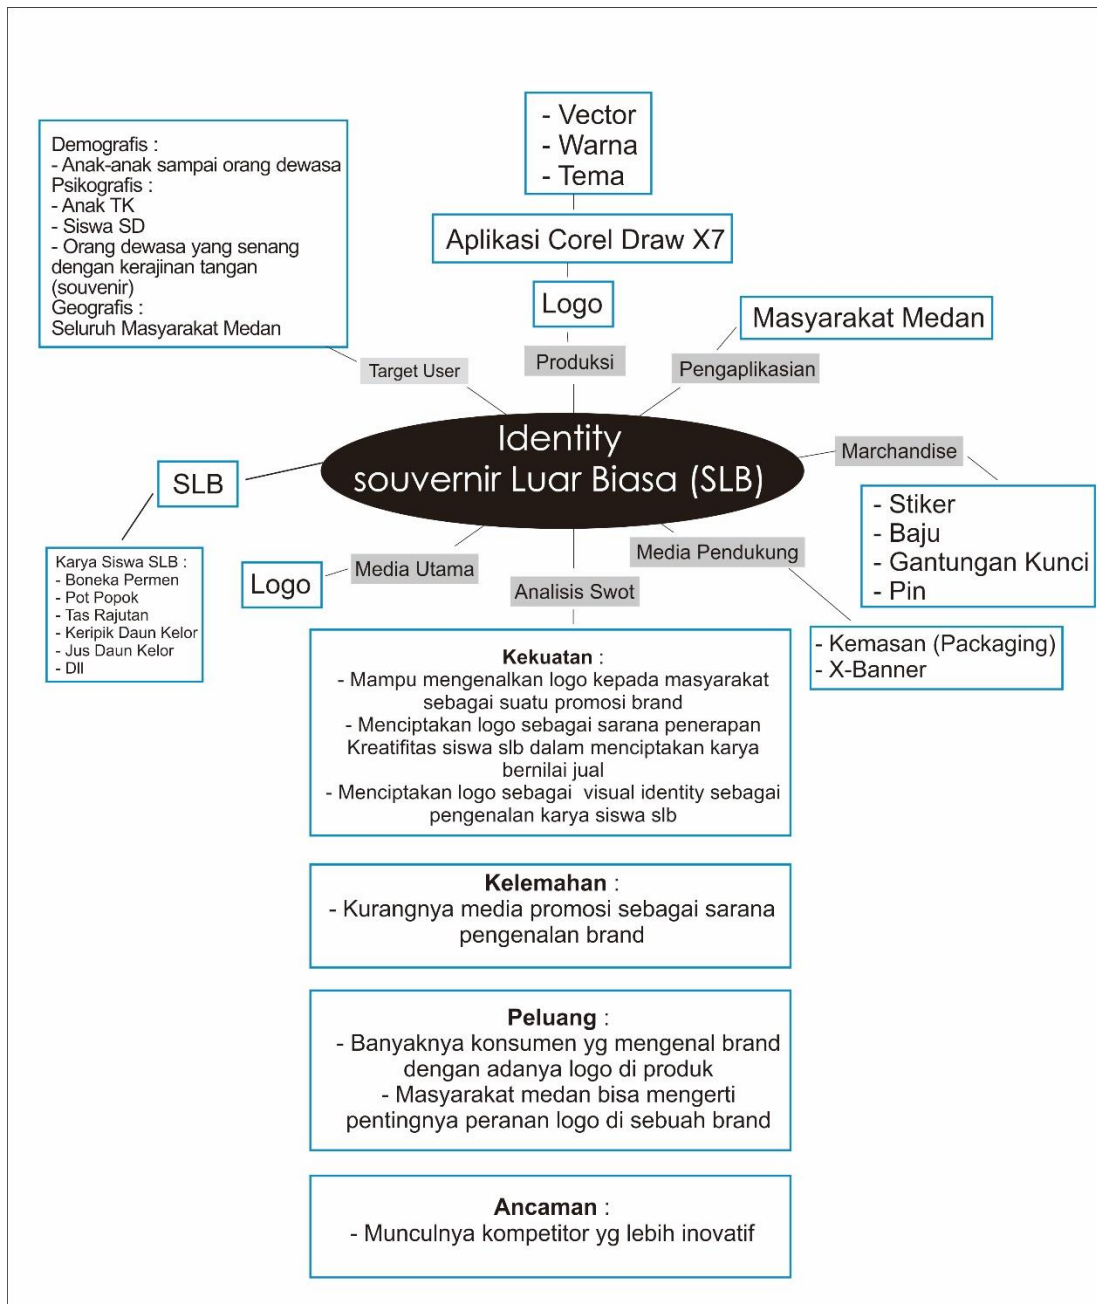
Demografis :
- Anak-anak sampai orang dewasa
Psikografis :
- Anak TK
- Siswa SD
- Orang dewasa yang senang dengan kerajinan tangan (souvenir)
Geografis :
Seluruh Masyarakat Medan

- Vector
- Warna
- Tema

Aplikasi Corel Draw X7

Logo

Masyarakat Medan

Target User

Produksi

Pengaplikasian

Identity
souvernir Luar Biasa (SLB)

Marchandise

- Stiker
- Baju
- Gantungan Kunci
- Pin

SLB

Karya Siswa SLB :
- Boneka Permen
- Pot Popok
- Tas Rajutan
- Keripik Daun Kelor
- Jus Daun Kelor
- Dll

Logo

Media Utama

Analisis Swot

Media Pendukung

- Kemasan (Packaging)
- X-Banner

Kekuatan :
- Mampu mengenalkan logo kepada masyarakat sebagai suatu promosi brand
- Menciptakan logo sebagai sarana penerapan Kreatifitas siswa slb dalam menciptakan karya bernilai jual
- Menciptakan logo sebagai visual identity sebagai pengenalan karya siswa slb

Kelemahan :
- Kurangnya media promosi sebagai sarana pengenalan brand

Peluang :
- Banyaknya konsumen yg mengenal brand dengan adanya logo di produk
- Masyarakat medan bisa mengerti pentingnya peranan logo di sebuah brand

Ancaman :
- Munculnya kompetitor yg lebih inovatif